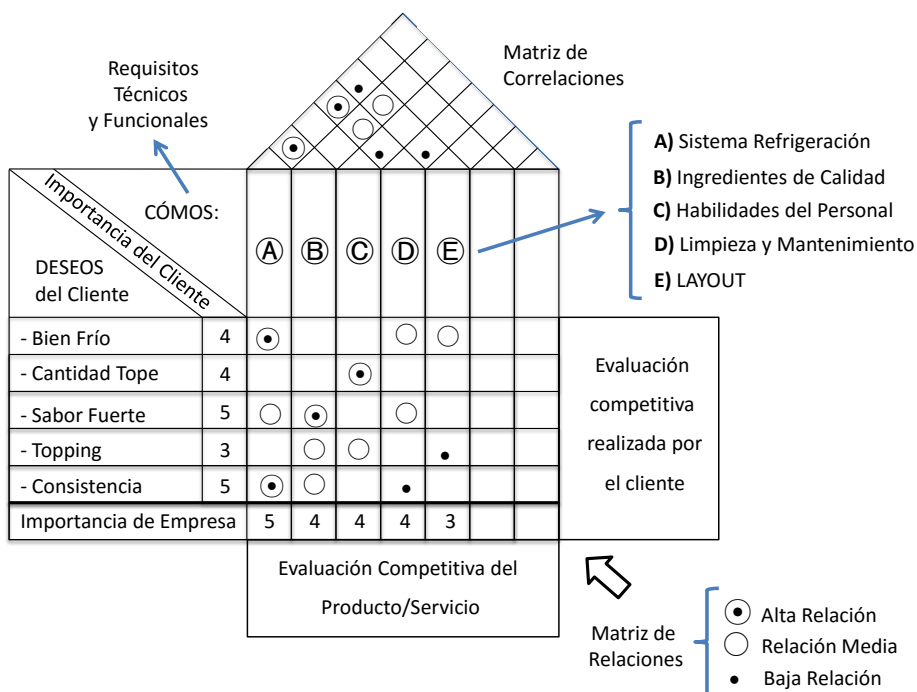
Requisitos Técnicos y Funcionales

Matriz de Correlaciones

A) Sistema Refrigeración
B) Ingredientes de Calidad
C) Habilidades del Personal
D) Limpieza y Mantenimiento
E) LAYOUT

Importancia del Cliente

CÓMOS:

DESEOS del Cliente

| | | Ⓐ | Ⓑ | Ⓒ | Ⓓ | Ⓔ | | |
|---|---|---|---|---|---|---|---|---|
| - Bien Frío | 4 | ⊙ | | | ○ | ○ | | |
| - Cantidad Tope | 4 | | | ⊙ | | | | |
| - Sabor Fuerte | 5 | ○ | ⊙ | | ○ | | | |
| - Topping | 3 | | ○ | ○ | | • | | |
| - Consistencia | 5 | ⊙ | ○ | | • | | | |
| Importancia de Empresa | | 5 | 4 | 4 | 4 | 3 | | |

Evaluación competitiva realizada por el cliente

Evaluación Competitiva del Producto/Servicio

Matriz de Relaciones

⊙ Alta Relación
○ Relación Media
• Baja Relación